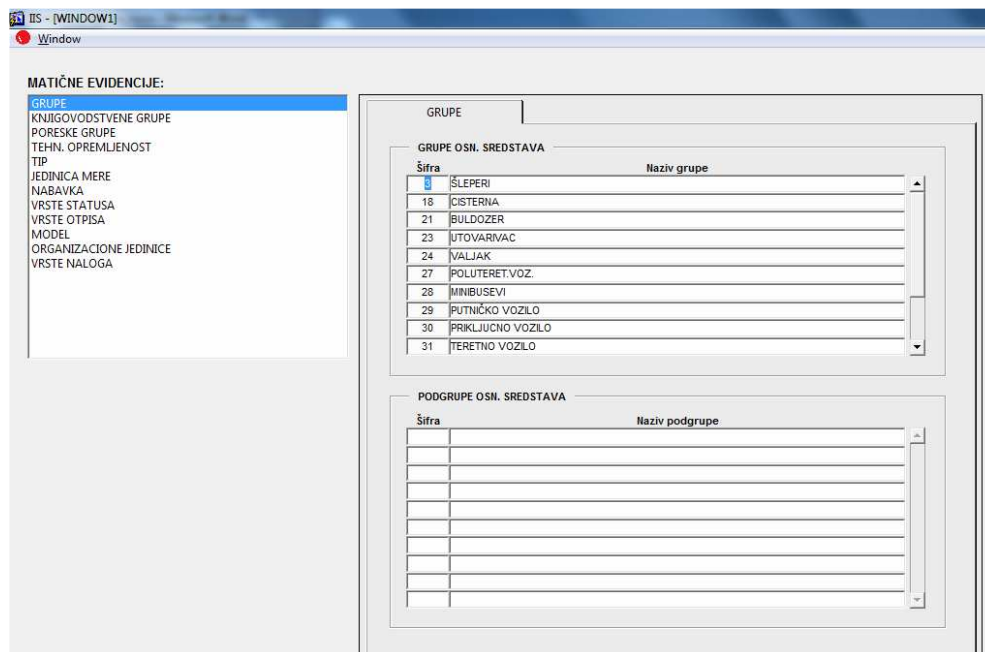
IIS - [WINDOW1]
Window

MATIČNE EVIDENCIJE:

GRUPE
KNJIGOVODSTVENE GRUPE
PORESKE GRUPE
TEHN. OPREMLJENOST
TIP
JEDINICA MERE
NABAVKA
VRSTE STATUSA
VRSTE OTPISA
MODEL
ORGANIZACIONE JEDINICE
VRSTE NALOGA

GRUPE

GRUPE OSN. SREDSTAVA

| Šifra | Naziv grupe |
|---|---|
| 3 | ŠLEPERI |
| 18 | CISTERNA |
| 21 | BULDOZER |
| 23 | UTOVARIVAC |
| 24 | VALJAK |
| 27 | POLUTERET.VOZ. |
| 28 | MINIBUSEVI |
| 29 | PUTNIČKO VOZILO |
| 30 | PRIKLJUCNO VOZILO |
| 31 | TERETNO VOZILO |

PODGRUPE OSN. SREDSTAVA

| Šifra | Naziv podgrupe |
|---|---|
| | |